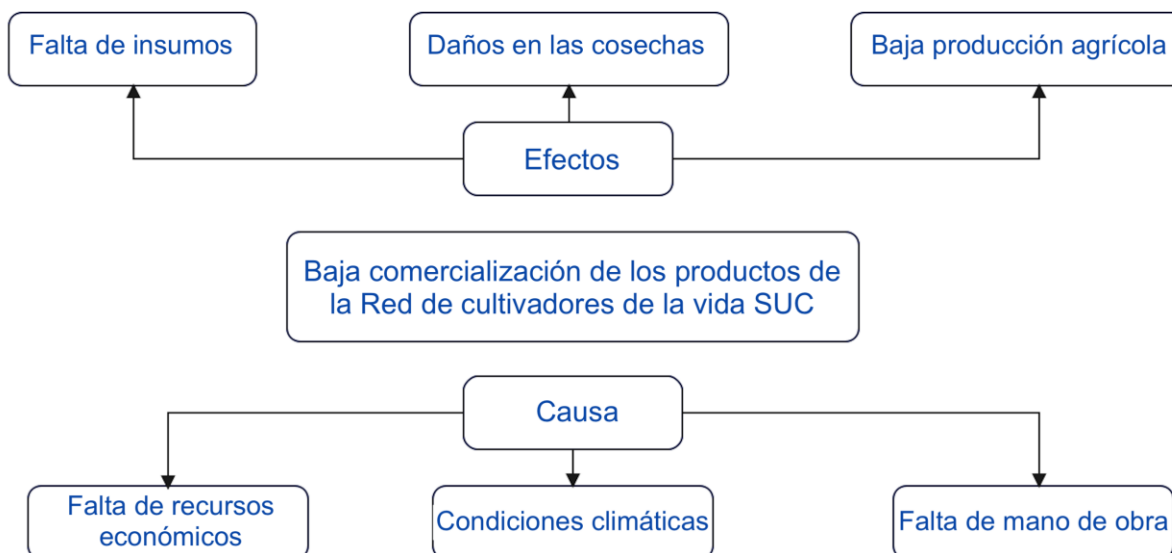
Falta de insumos

Daños en las cosechas

Baja producción agrícola

Efectos

Baja comercialización de los productos de la Red de cultivadores de la vida SUC

Causa

Falta de recursos económicos

Condiciones climáticas

Falta de mano de obra